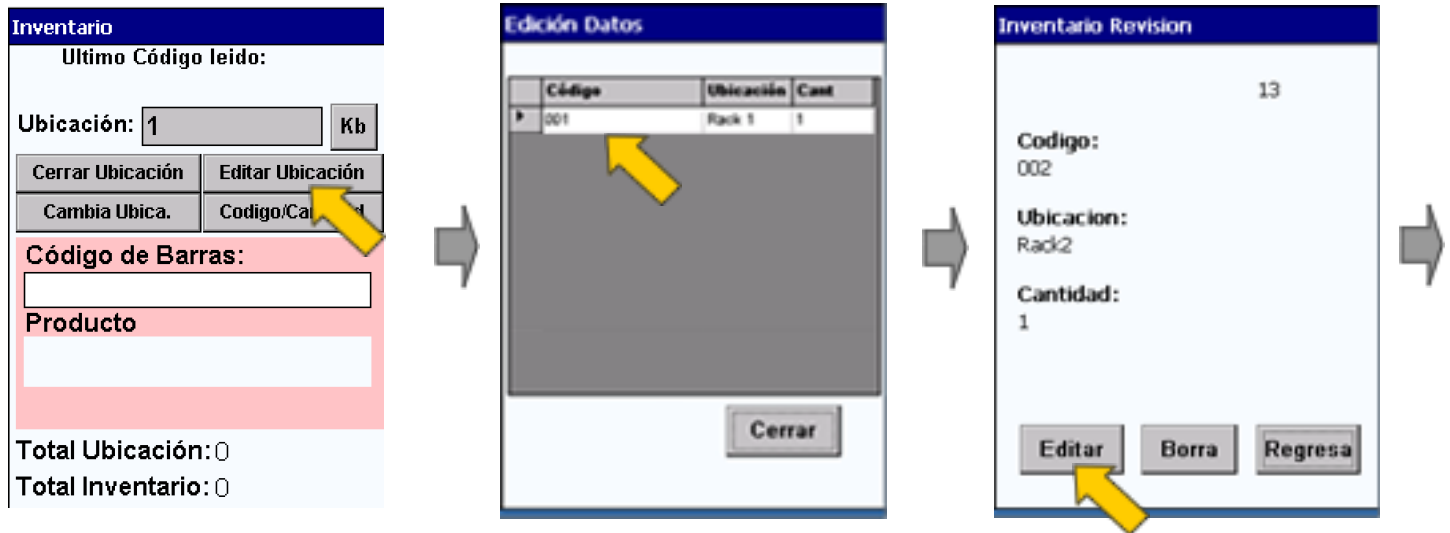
Inventario
Ultimo Código leido:

Ubicación: 1
Kb

Cerrar Ubicación
Editar Ubicación
Cambia Ubica.
Codigo/Can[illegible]d

Código de Barras:

Producto

Total Ubicación: 0
Total Inventario: 0

Edición Datos

| | Código | Ubicación | Cant |
|---|---|---|---|
| ▸ | 001 | Rack 1 | 1 |

Cerrar

Inventario Revision

13

Codigo:
002

Ubicacion:
Rack2

Cantidad:
1

Editar
Borra
Regresa